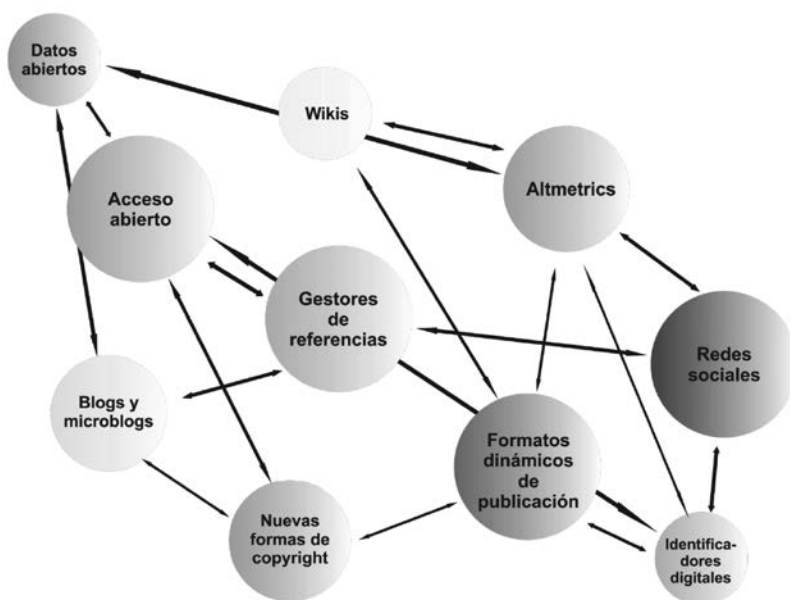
Datos abiertos

Wikis

Acceso abierto

Altmetrics

Gestores de referencias

Redes sociales

Blogs y microblogs

Formatos dinámicos de publicación

Nuevas formas de copyright

Identificadores digitales